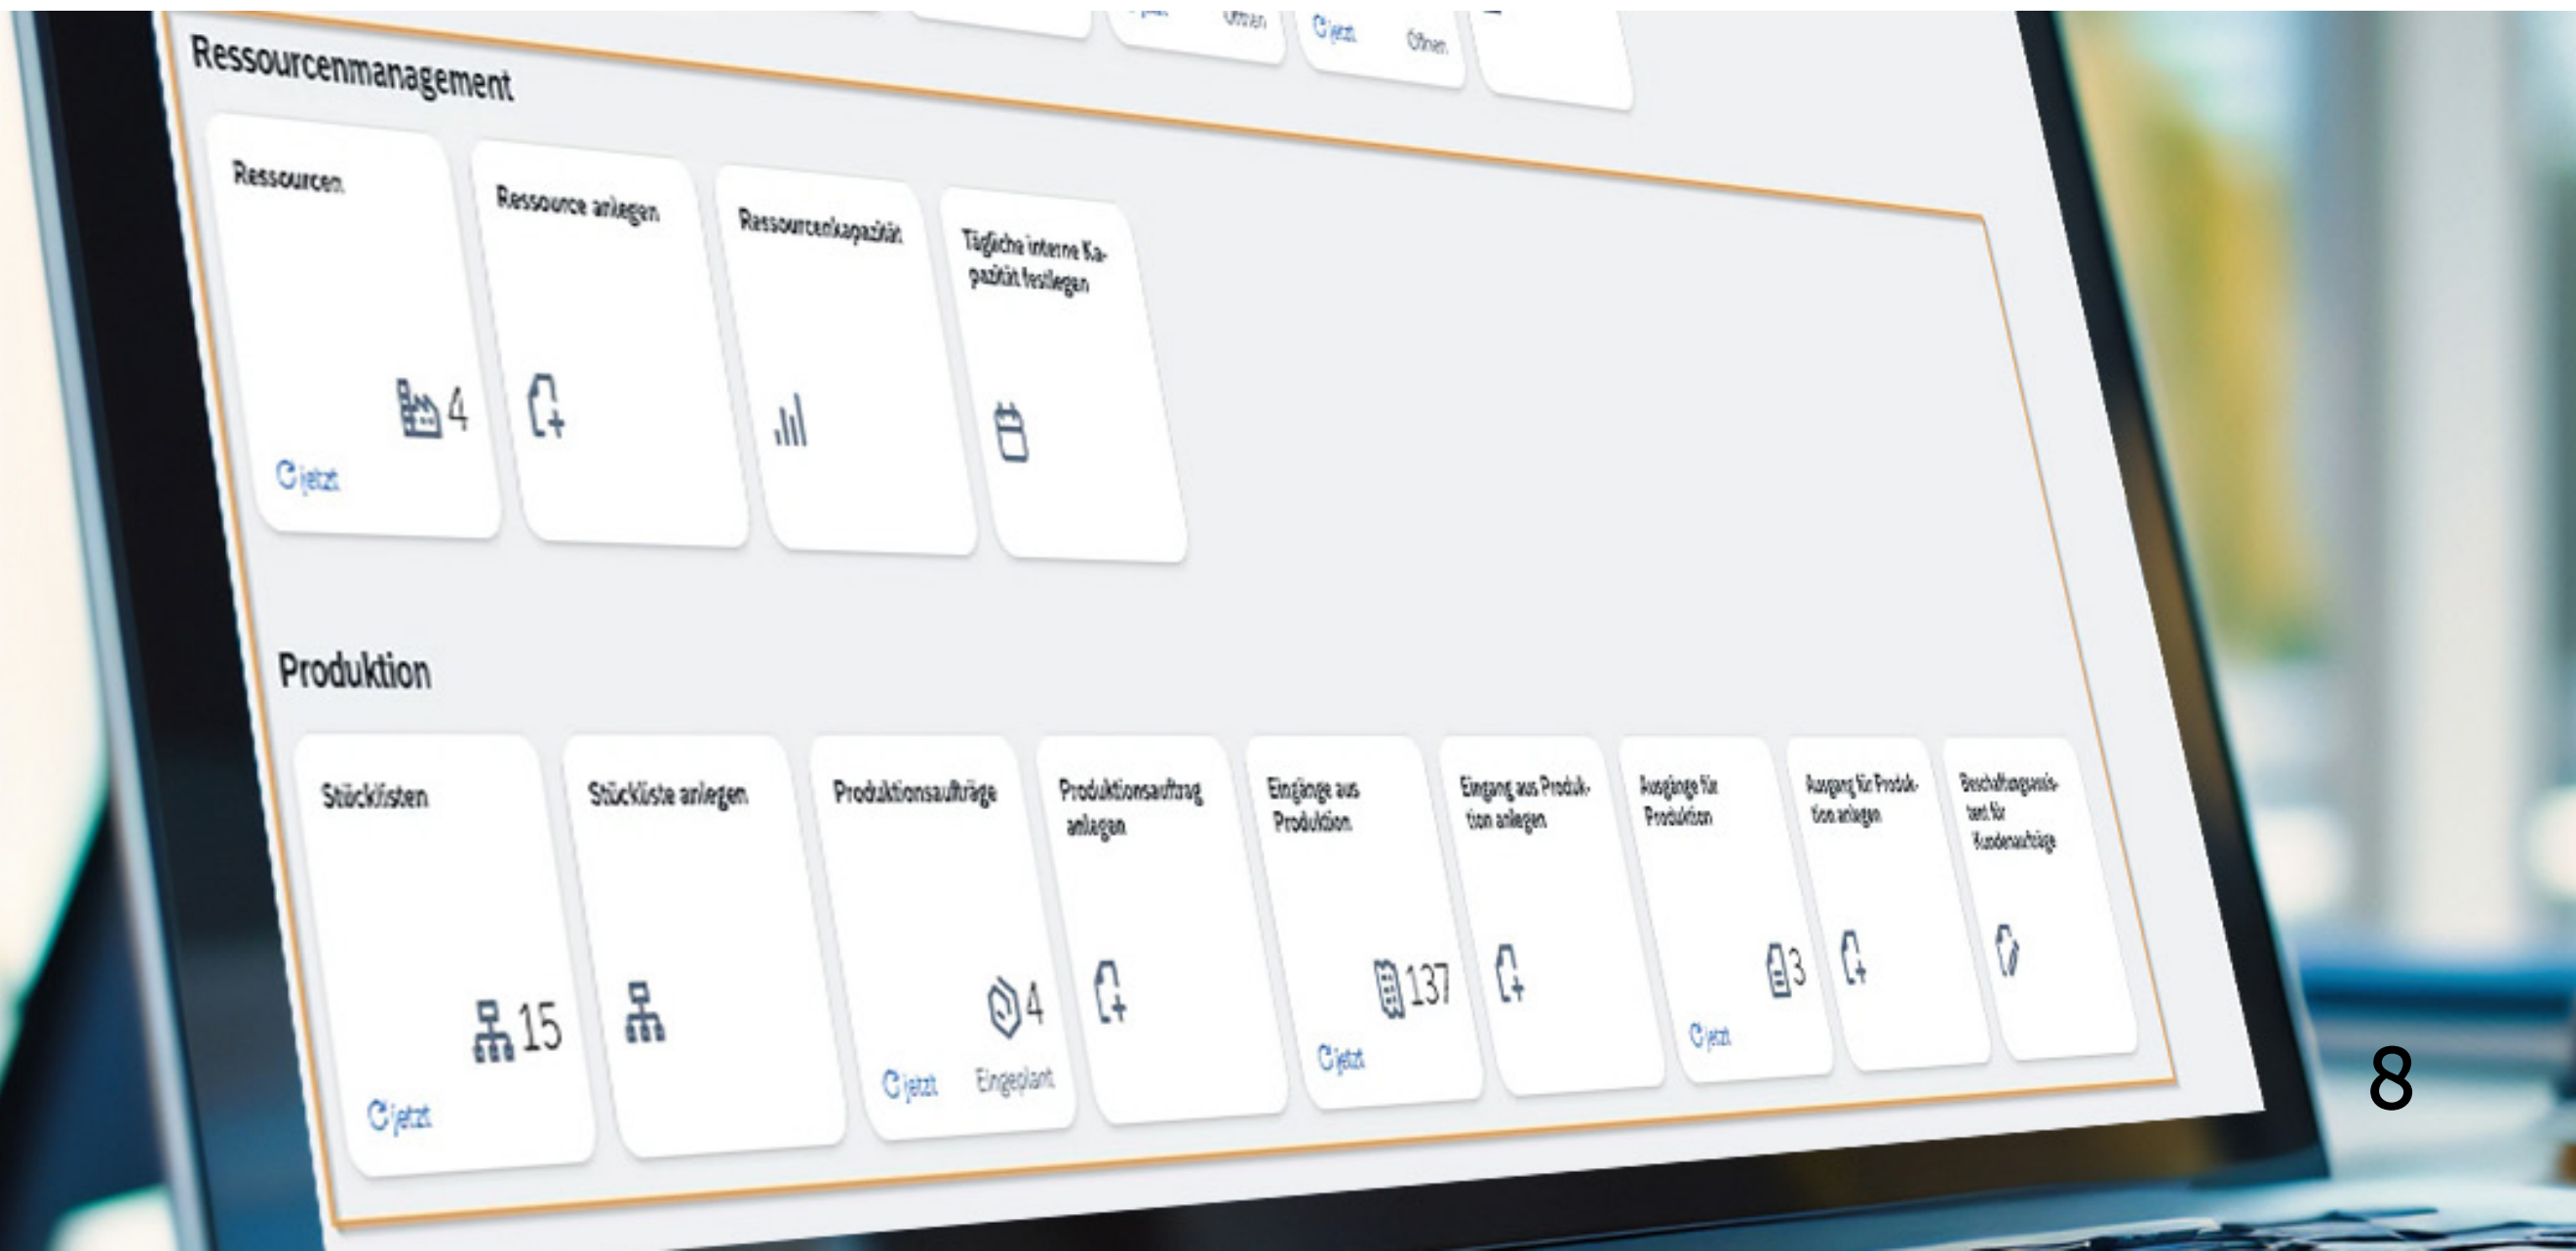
Offen

jetzt

Offen

Ressourcenmanagement

Ressourcen

4

jetzt

Ressource anlegen

Ressourcenkapazität

Tägliche interne Kapazität festlegen

Produktion

Stückliisten

15

jetzt

Stückliste anlegen

Produktionsaufträge

4

jetzt

Eingeplant

Produktionsauftrag anlegen

Eingänge aus Produktion

137

jetzt

Eingang aus Produktion anlegen

Ausgänge für Produktion

3

jetzt

Ausgang für Produktion anlegen

Beschaffungsassistent für Kundenaufträge

8